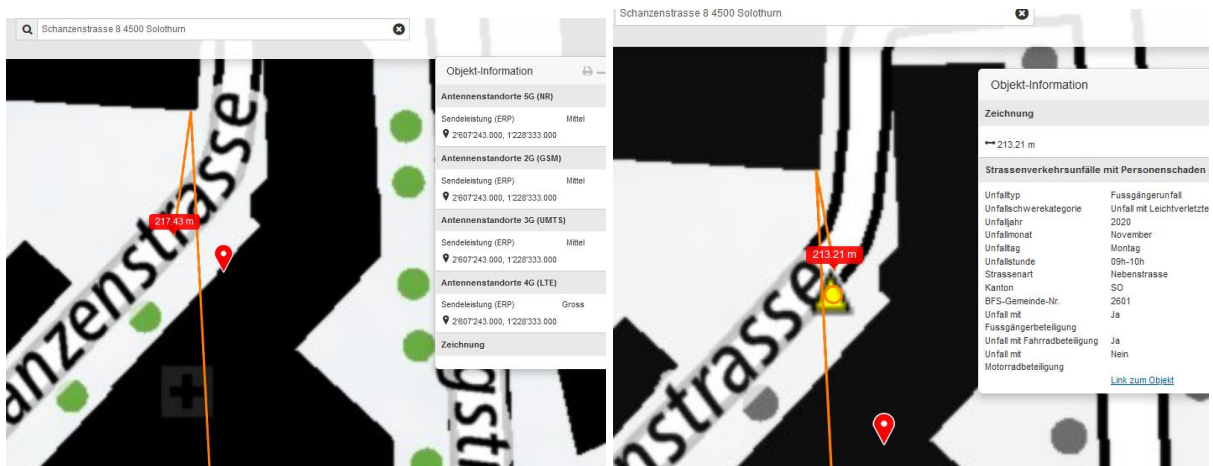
Schanzenstrasse 8 4500 Solothurn

Objekt-Information

Antennenstandorte 5G (NR)

Sendeleistung (ERP) Mittel

2'607'243.000, 1'228'333.000

Antennenstandorte 2G (GSM)

Sendeleistung (ERP) Mittel

2'607'243.000, 1'228'333.000

Antennenstandorte 3G (UMTS)

Sendeleistung (ERP) Mittel

2'607'243.000, 1'228'333.000

Antennenstandorte 4G (LTE)

Sendeleistung (ERP) Gross

2'607'243.000, 1'228'333.000

Zeichnung

217.43 m

Schanzenstrasse

Schanzenstrasse 8 4500 Solothurn

Objekt-Information

Zeichnung

213.21 m

Strassenverkehrsunfälle mit Personenschaden

| | |
|---|---|
| Unfalltyp | Fussgängerunfall |
| Unfallschwerekategorie | Unfall mit Leichtverletzte |
| Unfalljahr | 2020 |
| Unfallmonat | November |
| Unfalltag | Montag |
| Unfallstunde | 09h-10h |
| Strassenart | Nebenstrasse |
| Kanton | SO |
| BFS-Gemeinde-Nr. | 2601 |
| Unfall mit Fussgängerbeteiligung | Ja |
| Unfall mit Fahrradbeteiligung | Ja |
| Unfall mit Motorradbeteiligung | Nein |

Link zum Objekt

213.21 m

strasse